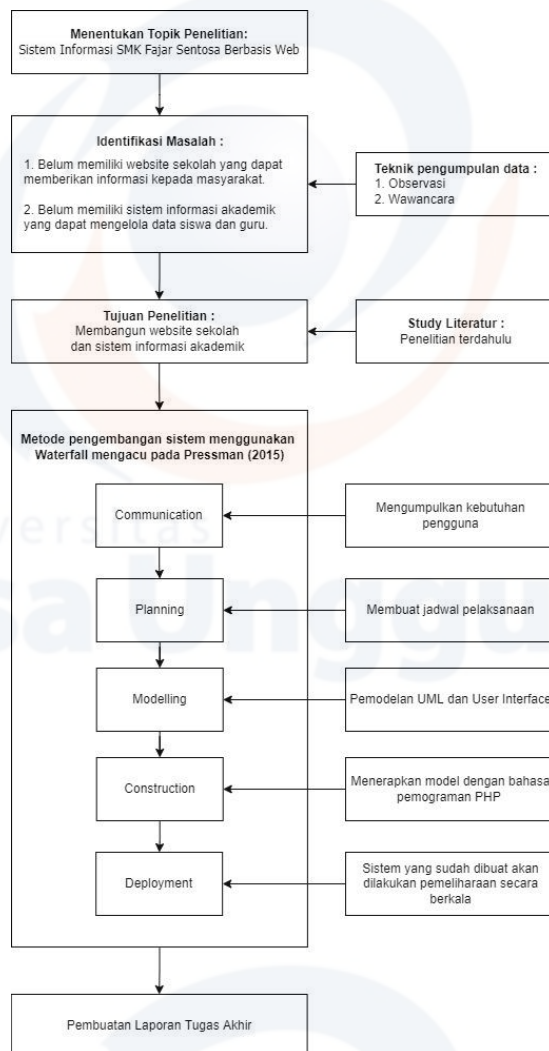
Menentukan Topik Penelitian:
Sistem Informasi SMK Fajar Sentosa Berbasis Web

Identifikasi Masalah :
1. Belum memiliki website sekolah yang dapat memberikan informasi kepada masyarakat.

2. Belum memiliki sistem informasi akademik yang dapat mengelola data siswa dan guru.

Teknik pengumpulan data :
1. Observasi
2. Wawancara

Tujuan Penelitian :
Membangun website sekolah dan sistem informasi akademik

Study Literatur :
Penelitian terdahulu

Metode pengembangan sistem menggunakan Waterfall mengacu pada Pressman (2015)

Communication

Mengumpulkan kebutuhan pengguna

Planning

Membuat jadwal pelaksanaan

Modelling

Pemodelan UML dan User Interface

Construction

Menerapkan model dengan bahasa pemograman PHP

Deployment

Sistem yang sudah dibuat akan dilakukan pemeliharaan secara berkala

Pembuatan Laporan Tugas Akhir